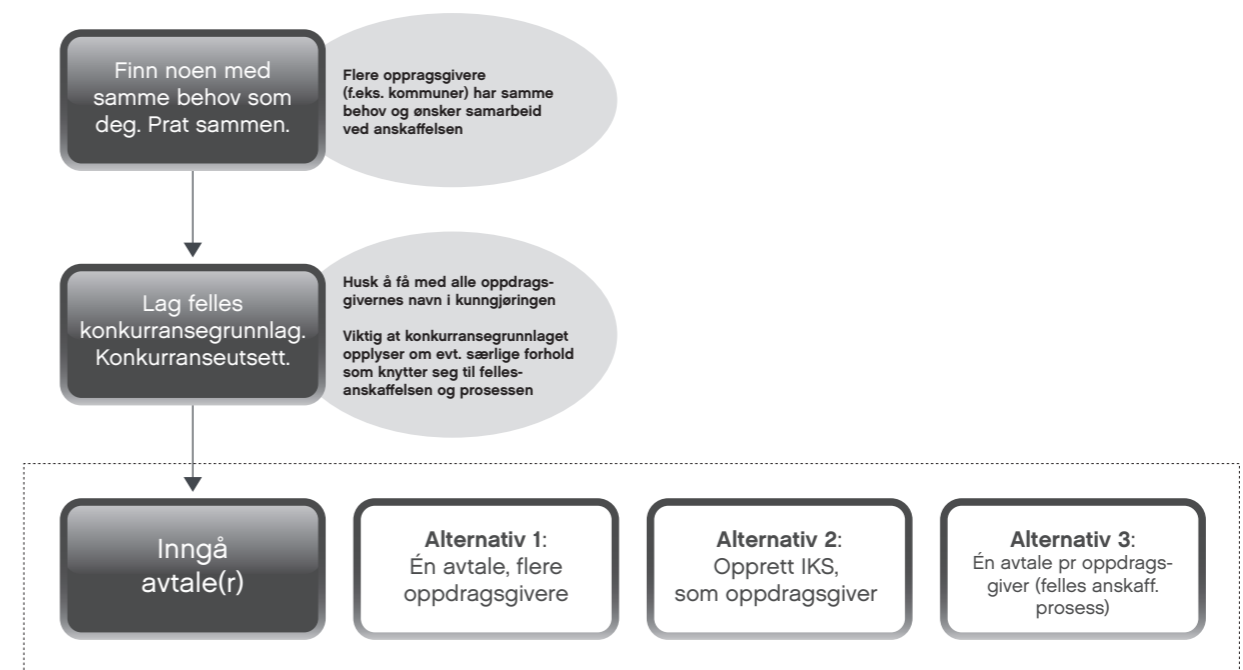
Finn noen med samme behov som deg. Prat sammen.

Flere oppragsgivere (f.eks. kommuner) har samme behov og ønsker samarbeid ved anskaffelsen

Lag felles konkurransegrunnlag. Konkurranseutsett.

Husk å få med alle oppdragsgivernes navn i kunngjøringen

Viktig at konkurransegrunnlaget opplyser om evt. særlige forhold som knytter seg til fellesanskaffelsen og prosessen

Inngå avtale(r)

Alternativ 1: Én avtale, flere oppdragsgivere

Alternativ 2: Opprett IKS, som oppdragsgiver

Alternativ 3: Én avtale pr oppdragsgiver (felles anskaff. prosess)